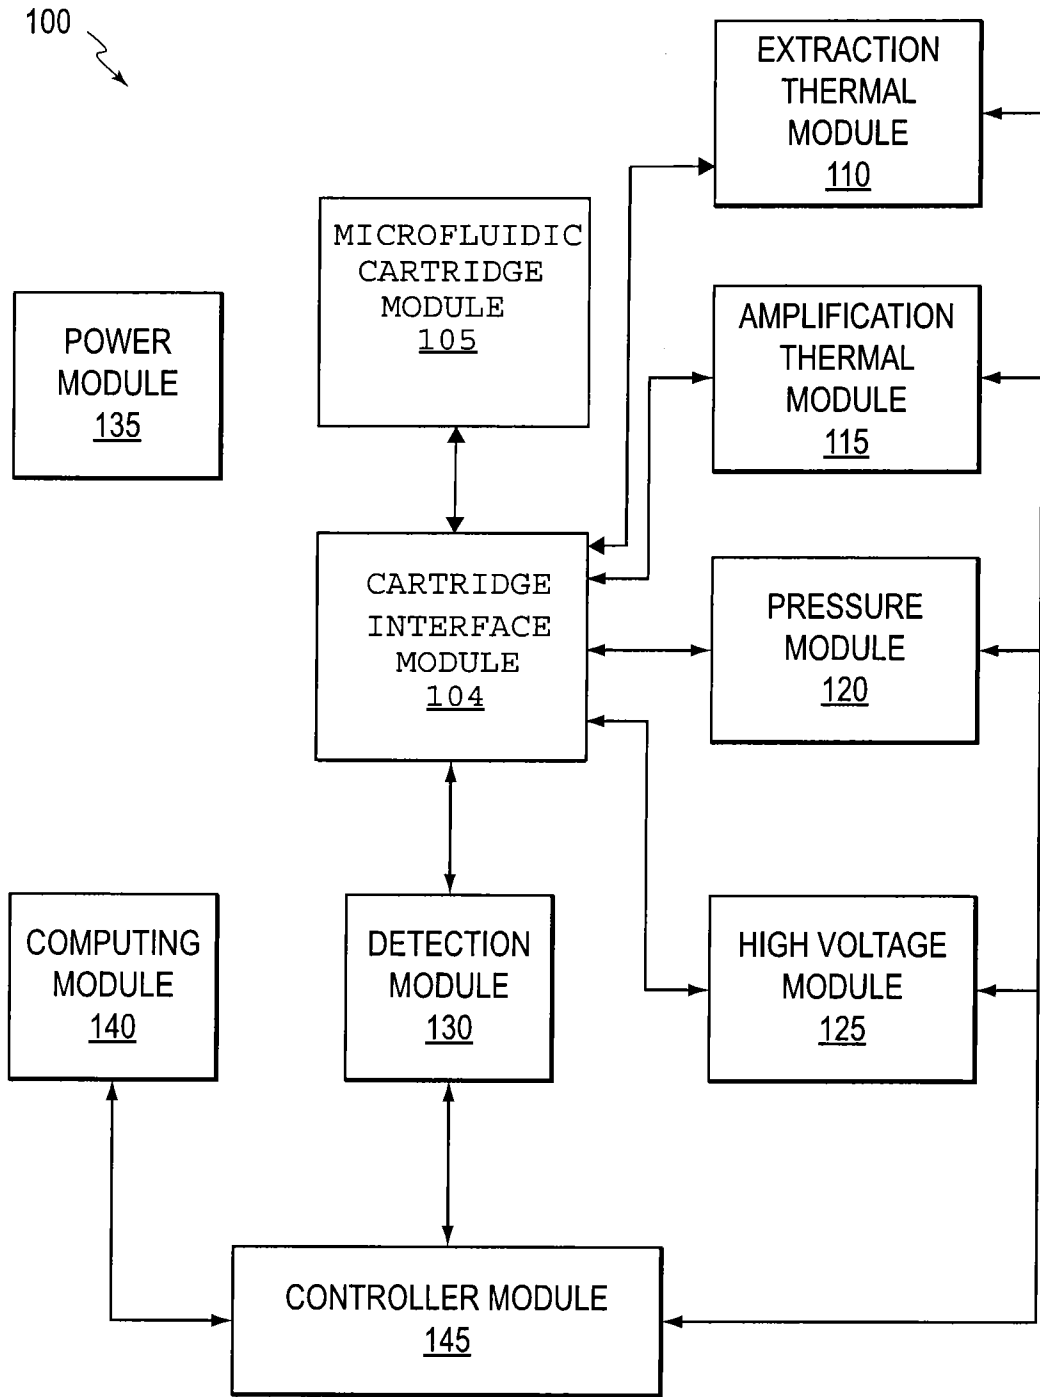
100

EXTRACTION THERMAL MODULE 110

MICROFLUIDIC CARTRIDGE MODULE 105

POWER MODULE 135

AMPLIFICATION THERMAL MODULE 115

CARTRIDGE INTERFACE MODULE 104

PRESSURE MODULE 120

COMPUTING MODULE 140

DETECTION MODULE 130

HIGH VOLTAGE MODULE 125

CONTROLLER MODULE 145